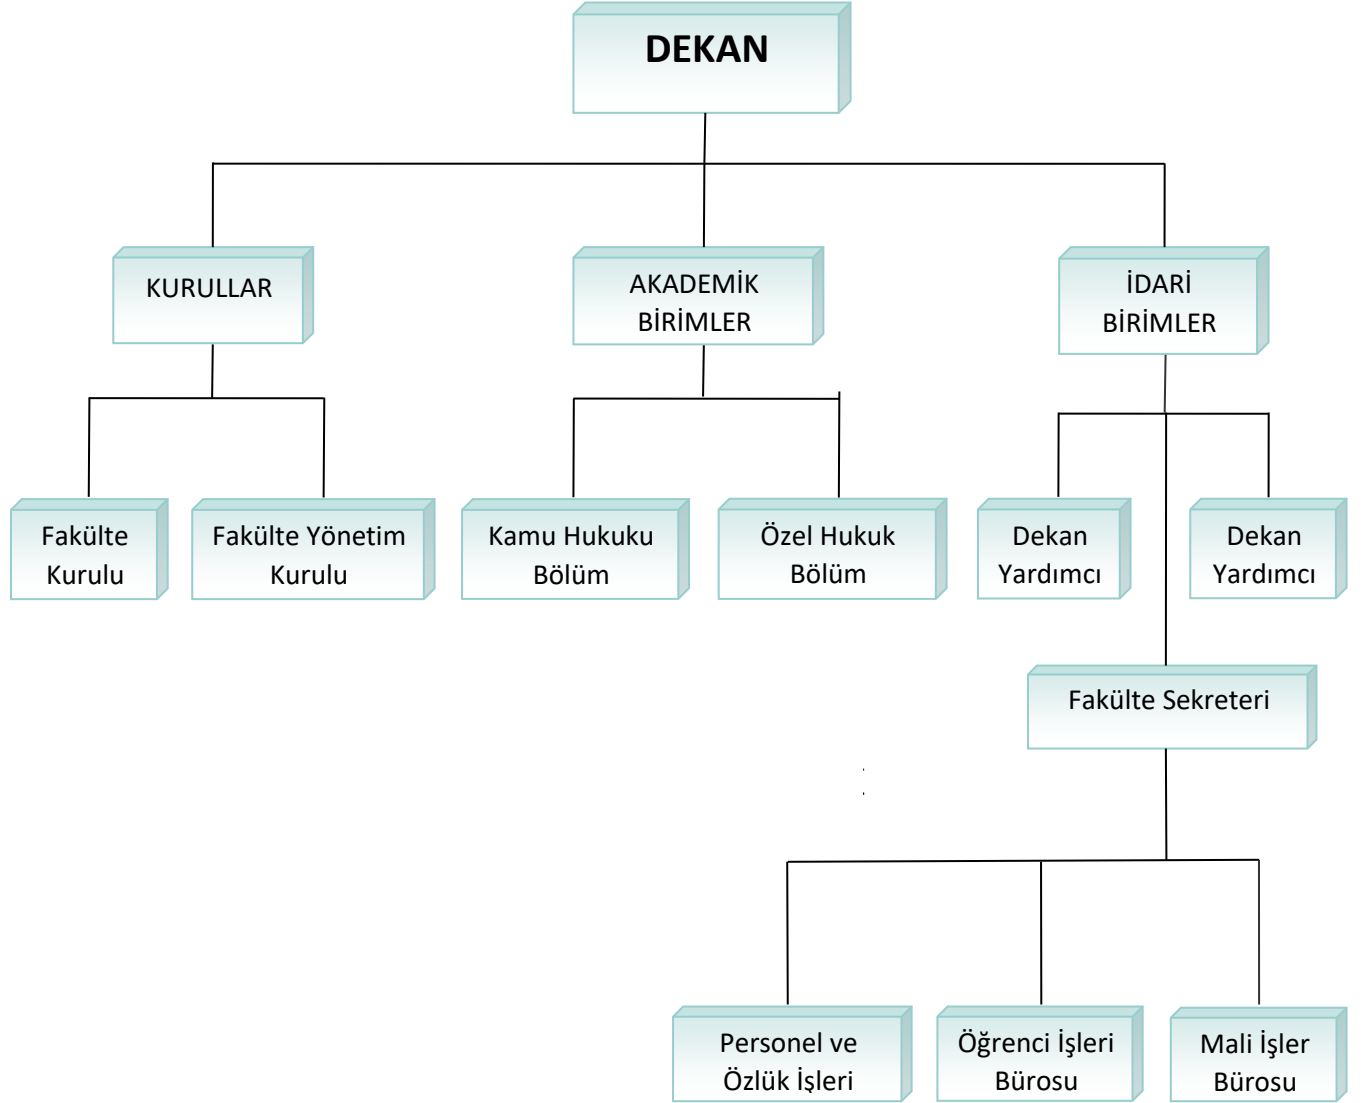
DEKAN

KURULLAR

AKADEMİK BİRİMLER

İDARİ BİRİMLER

Fakülte Kurulu

Fakülte Yönetim Kurulu

Kamu Hukuku Bölüm

Özel Hukuk Bölüm

Dekan Yardımcı

Dekan Yardımcı

Fakülte Sekreteri

Personel ve Özlük İşleri

Öğrenci İşleri Bürosu

Mali İşler Bürosu